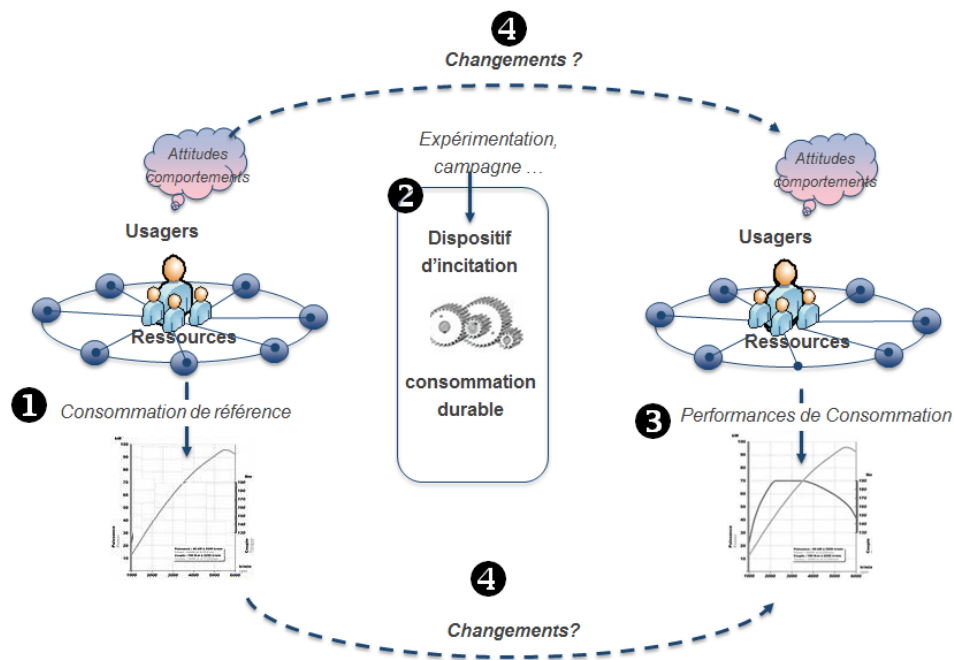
4
Changements ?

Attitudes Comportements

Expérimentation, campagne …

Attitudes comportements

2
Dispositif d'incitation

consommation durable

Usagers

Ressources

Usagers

Ressources

1
Consommation de référence

3
Performances de Consommation

4
Changements?